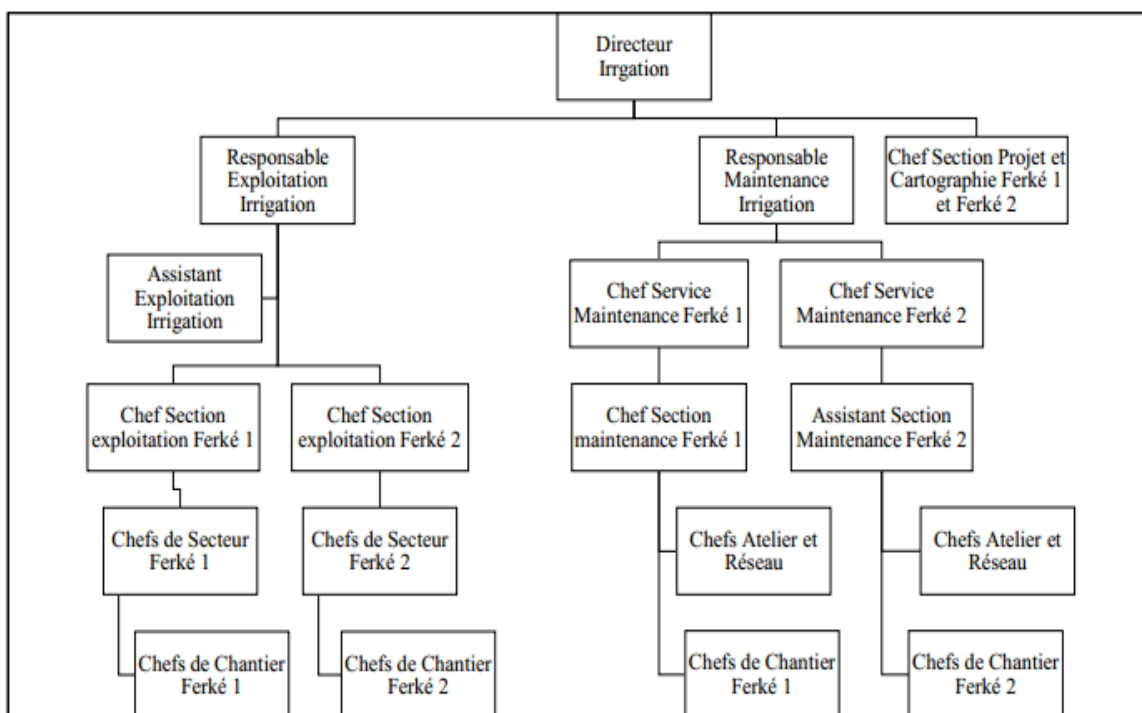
Directeur Irrgation

Responsable Exploitation Irrigation

Responsable Maintenance Irrigation

Chef Section Projet et Cartographie Ferké 1 et Ferké 2

Assistant Exploitation Irrigation

Chef Service Maintenance Ferké 1

Chef Service Maintenance Ferké 2

Chef Section exploitation Ferké 1

Chef Section exploitation Ferké 2

Chef Section maintenance Ferké 1

Assistant Section Maintenance Ferké 2

Chefs de Secteur Ferké 1

Chefs de Secteur Ferké 2

Chefs Atelier et Réseau

Chefs Atelier et Réseau

Chefs de Chantier Ferké 1

Chefs de Chantier Ferké 2

Chefs de Chantier Ferké 1

Chefs de Chantier Ferké 2